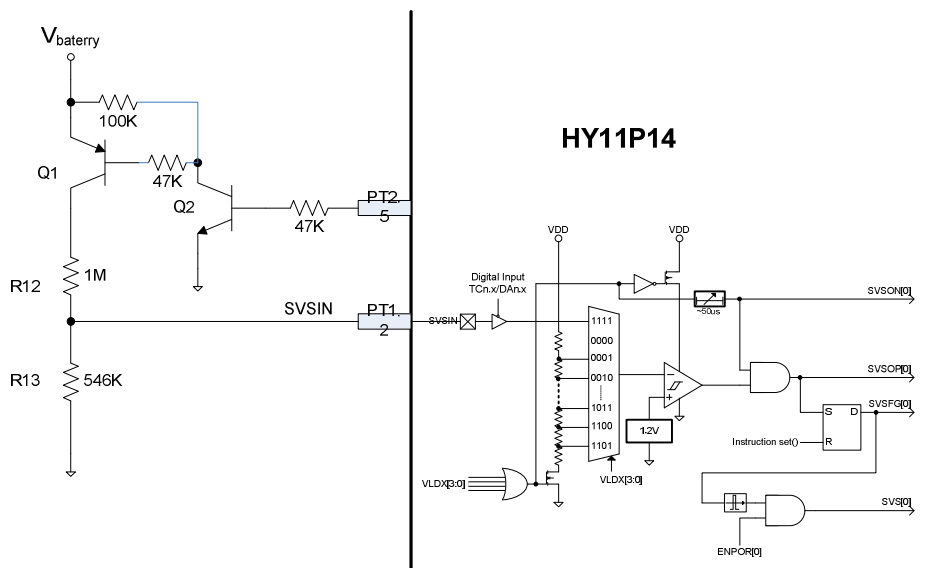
$V_{baterry}$

100K

Q1

47K

Q2

47K

PT2.5

R12

1M

SVSIN

PT1.2

R13

546K

HY11P14

VDD

VDD

Digital Input TCn.x/DAn.x

SVSIN

1111

0000

0001

0010

1011

1100

1101

~50us

SVSON[0]

SVSOP[0]

SVSFG[0]

S

D

R

Instruction set()

1.2V

VLDX[3:0]

VLDX[3:0]

SVS[0]

ENPOR[0]